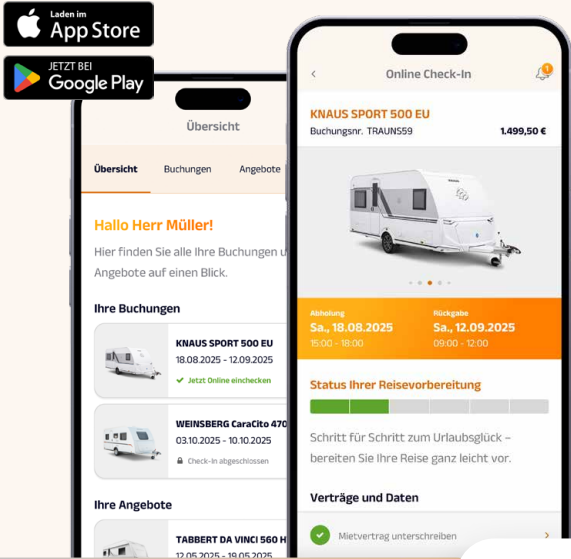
Laden im
App Store

JETZT BEI
Google Play

Übersicht

Übersicht Buchungen Angebote

Hallo Herr Müller!

Hier finden Sie alle Ihre Buchungen u Angebote auf einen Blick.

Ihre Buchungen

KNAUS SPORT 500 EU
18.08.2025 - 12.09.2025
Jetzt Online einchecken

WEINSBERG CaraCito 470
03.10.2025 - 10.10.2025
Check-in abgeschlossen

Ihre Angebote

TABBERT DA VINCI 560 H
12.05.2025 - 19.05.2025

Online Check-In

1

KNAUS SPORT 500 EU
Buchungsnr. TRAUN59 1.499,50 €

Abholung
Sa., 18.08.2025
15:00 - 18:00

Rückgabe
Sa., 12.09.2025
09:00 - 12:00

Status Ihrer Reisevorbereitung

Schritt für Schritt zum Urlaubsglück – bereiten Sie Ihre Reise ganz leicht vor.

Verträge und Daten

Mietvertrag unterschreiben